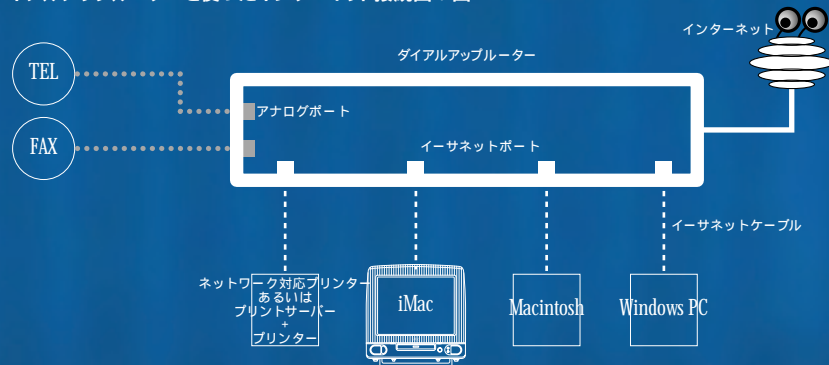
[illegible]

インターネット

ダイアルアップルーター

TEL

FAX

アナログポート

イーサネットポート

イーサネットケーブル

ネットワーク対応プリンター
あるいは
プリントサーバー
+
プリンター

iMac

Macintosh

Windows PC